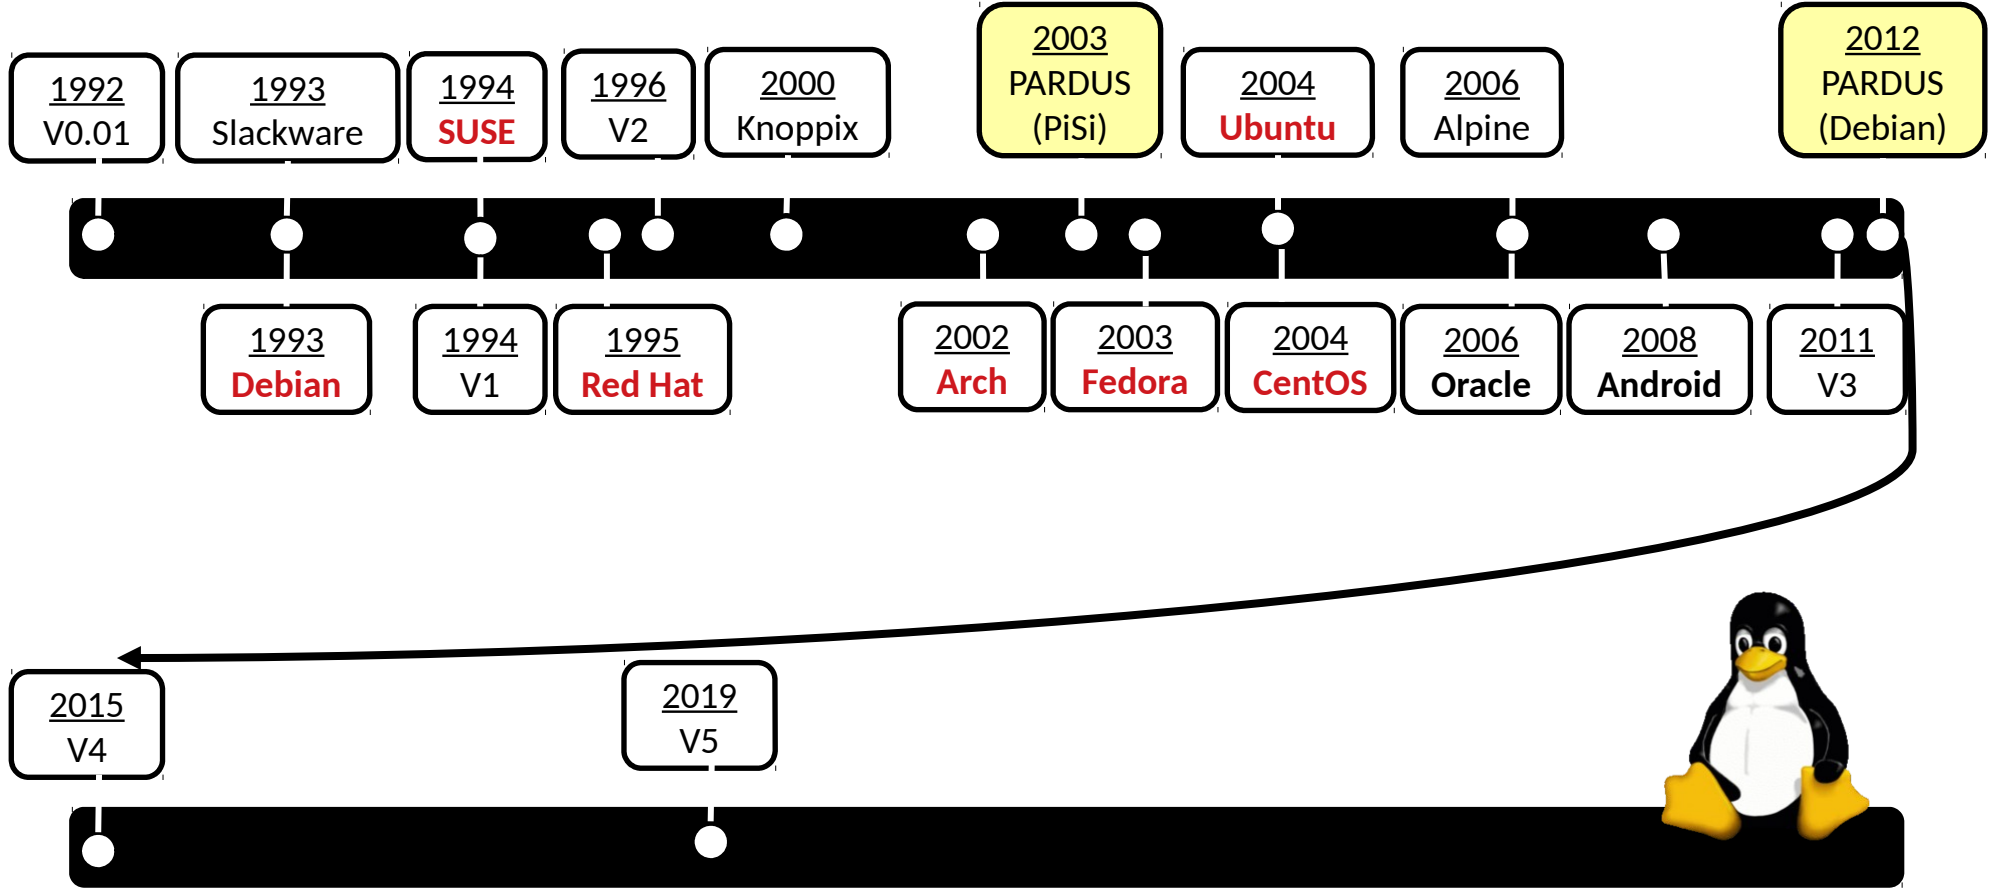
1992
V0.01

1993
Slackware

1994
SUSE

1996
V2

2000
Knoppix

2003
PARDUS
(PiSi)

2004
Ubuntu

2006
Alpine

2012
PARDUS
(Debian)

1993
Debian

1994
V1

1995
Red Hat

2002
Arch

2003
Fedora

2004
CentOS

2006
Oracle

2008
Android

2011
V3

2015
V4

2019
V5